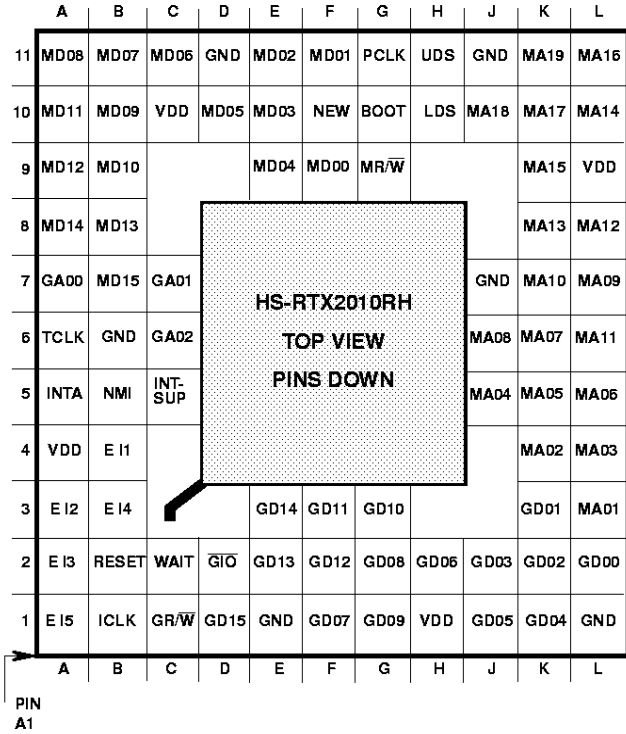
|  | A | B | C | D | E | F | G | H | J | K | L |
|---|---|---|---|---|---|---|---|---|---|---|---|
| 11 | MD08 | MD07 | MD06 | GND | MD02 | MD01 | PCLK | UDS | GND | MA19 | MA16 |
| 10 | MD11 | MD09 | VDD | MD05 | MD03 | NEW | BOOT | LDS | MA18 | MA17 | MA14 |
| 9 | MD12 | MD10 |  |  | MD04 | MD00 | MR/$\overline{W}$ |  |  | MA15 | VDD |
| 8 | MD14 | MD13 |  |  |  |  |  |  |  | MA13 | MA12 |
| 7 | GA00 | MD15 | GA01 |  |  |  |  |  | GND | MA10 | MA09 |
| 6 | TCLK | GND | GA02 |  |  |  |  |  | MA08 | MA07 | MA11 |
| 5 | INTA | NMI | INT-SUP |  |  |  |  |  | MA04 | MA05 | MA06 |
| 4 | VDD | E I1 |  |  |  |  |  |  |  | MA02 | MA03 |
| 3 | E I2 | E I4 |  |  | GD14 | GD11 | GD10 |  |  | GD01 | MA01 |
| 2 | E I3 | RESET | WAIT | $\overline{GIO}$ | GD13 | GD12 | GD08 | GD06 | GD03 | GD02 | GD00 |
| 1 | E I5 | ICLK | GR/$\overline{W}$ | GD15 | GND | GD07 | GD09 | VDD | GD05 | GD04 | GND |
|  | A | B | C | D | E | F | G | H | J | K | L |

HS-RTX2010RH
TOP VIEW
PINS DOWN

PIN
A1